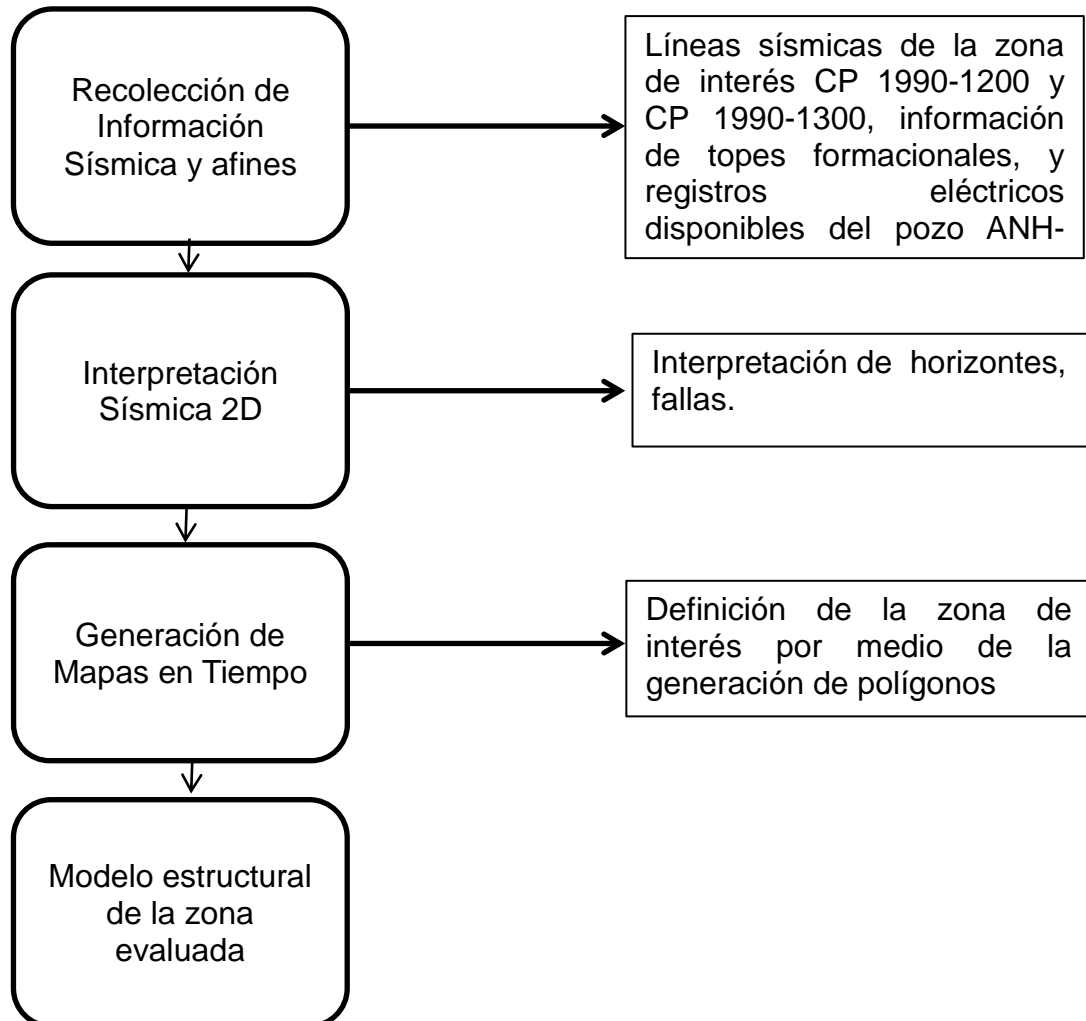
Recolección de Información Sísmica y afines

Líneas sísmicas de la zona de interés CP 1990-1200 y CP 1990-1300, información de topes formacionales, y registros eléctricos disponibles del pozo ANH-

Interpretación Sísmica 2D

Interpretación de horizontes, fallas.

Generación de Mapas en Tiempo

Definición de la zona de interés por medio de la generación de polígonos

Modelo estructural de la zona evaluada